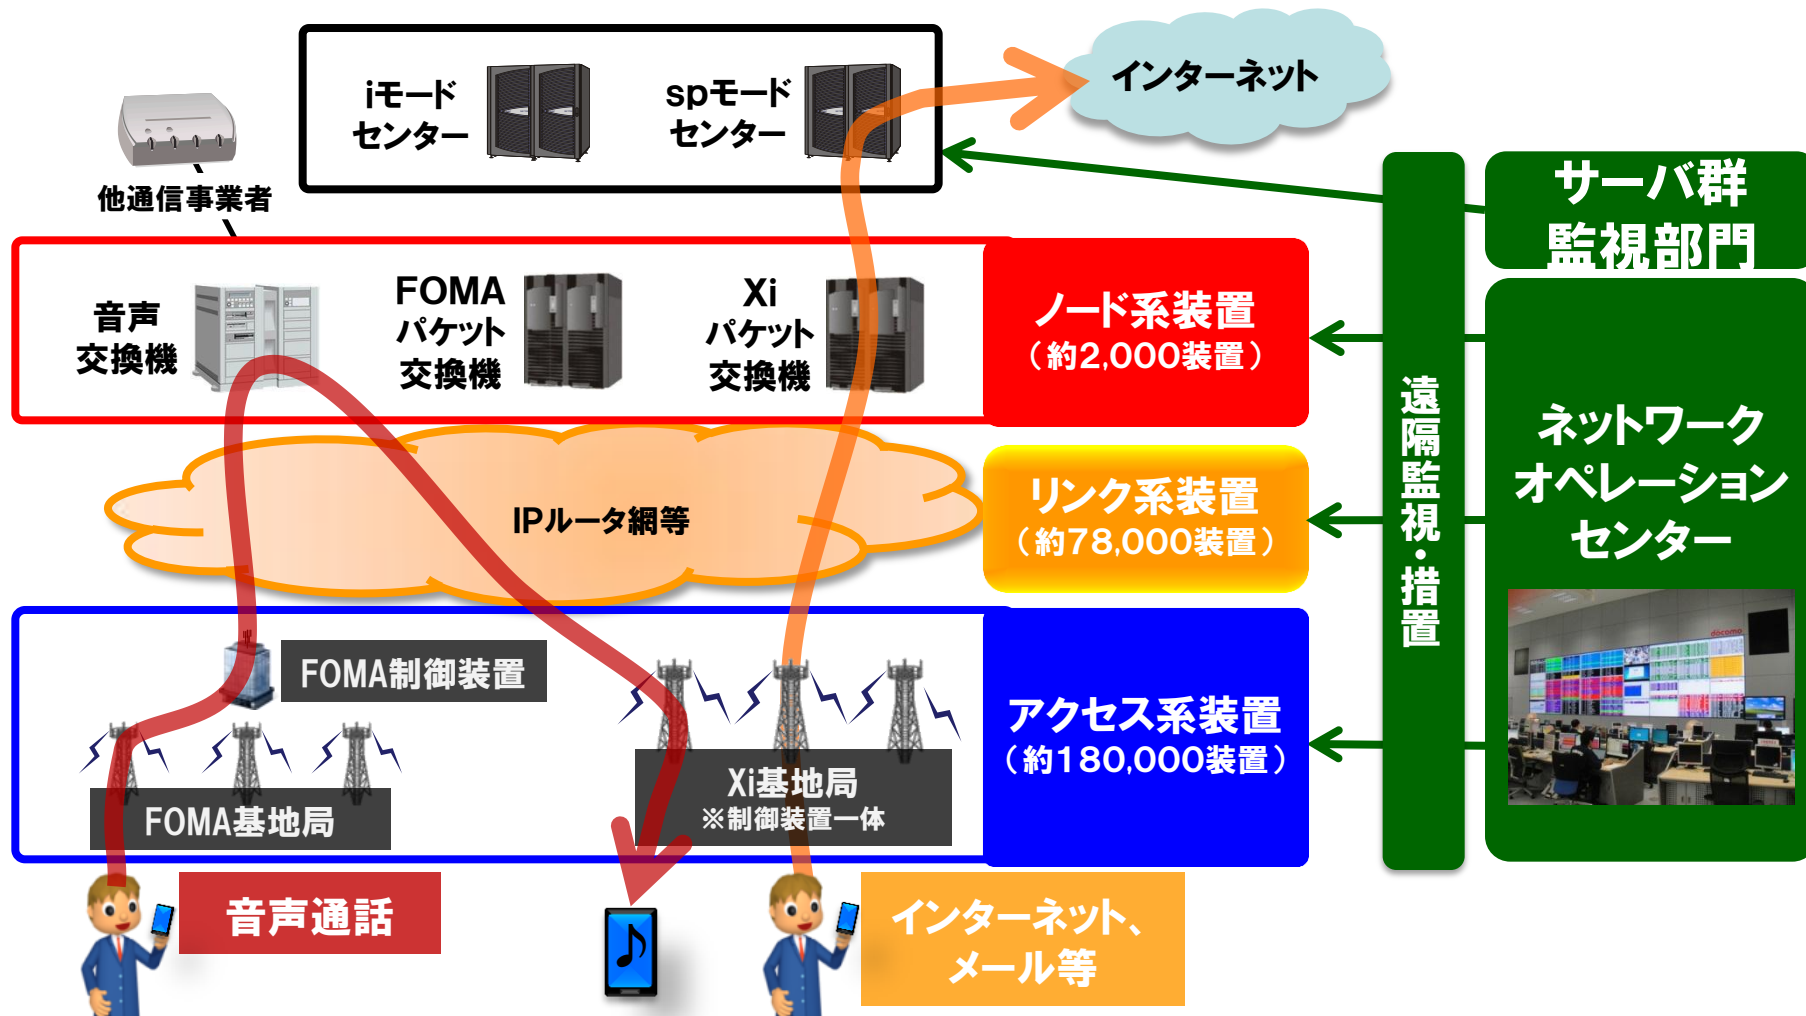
iモード
センター

spモード
センター

インターネット

他通信事業者

サーバ群
監視部門

音声
交換機

FOMA
パケット
交換機

Xi
パケット
交換機

ノード系装置
（約2,000装置）

遠隔監視・措置

IPルータ網等

リンク系装置
（約78,000装置）

ネットワーク
オペレーション
センター

FOMA制御装置

アクセス系装置
（約180,000装置）

FOMA基地局

Xi基地局
※制御装置一体

音声通話

インターネット、
メール等